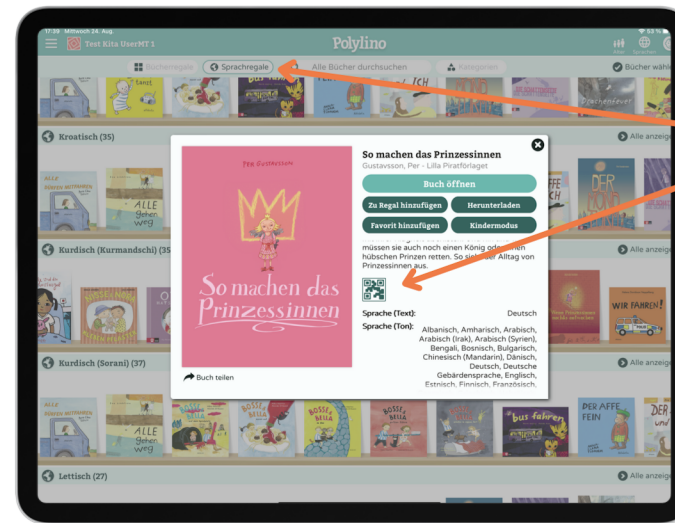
17:39 Mittwoch 24. Aug.

Test Kita UserMT 1

Polylino

Bücherregale

Sprachregale

Alle Bücher durchsuchen

Kategorien

Bücher wählen

Kroatisch (35)

Alle anzeigen

Kurdisch (Kurmandschi) (35)

Alle anzeigen

Kurdisch (Sorani) (37)

Alle anzeigen

Lettisch (27)

Alle anzeigen

Per Gustavsson

So machen das Prinzessinnen

So machen das Prinzessinnen

Gustavsson, Per - Lilla Piratförlaget

Buch öffnen

Zu Regal hinzufügen

Herunterladen

Favorit hinzufügen

Kindermodus

müssen sie auch noch einen König oder einen hübschen Prinzen retten. So sieht der Alltag von Prinzessinnen aus.

Sprache (Text): Deutsch

Sprache (Ton): Albanisch, Amharisch, Arabisch, Arabisch (Irak), Arabisch (Syrien), Bengali, Bosnisch, Bulgarisch, Chinesisch (Mandarin), Dänisch, Deutsch, Deutsche Gebärdensprache, Englisch, Estnisch, Finnisch, Französisch,

Buch teilen

ALLE gehen weg

WIR FAHREN!

DER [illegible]

bus fahren

PER AFFE FEIN

BOSSE

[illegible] ICH